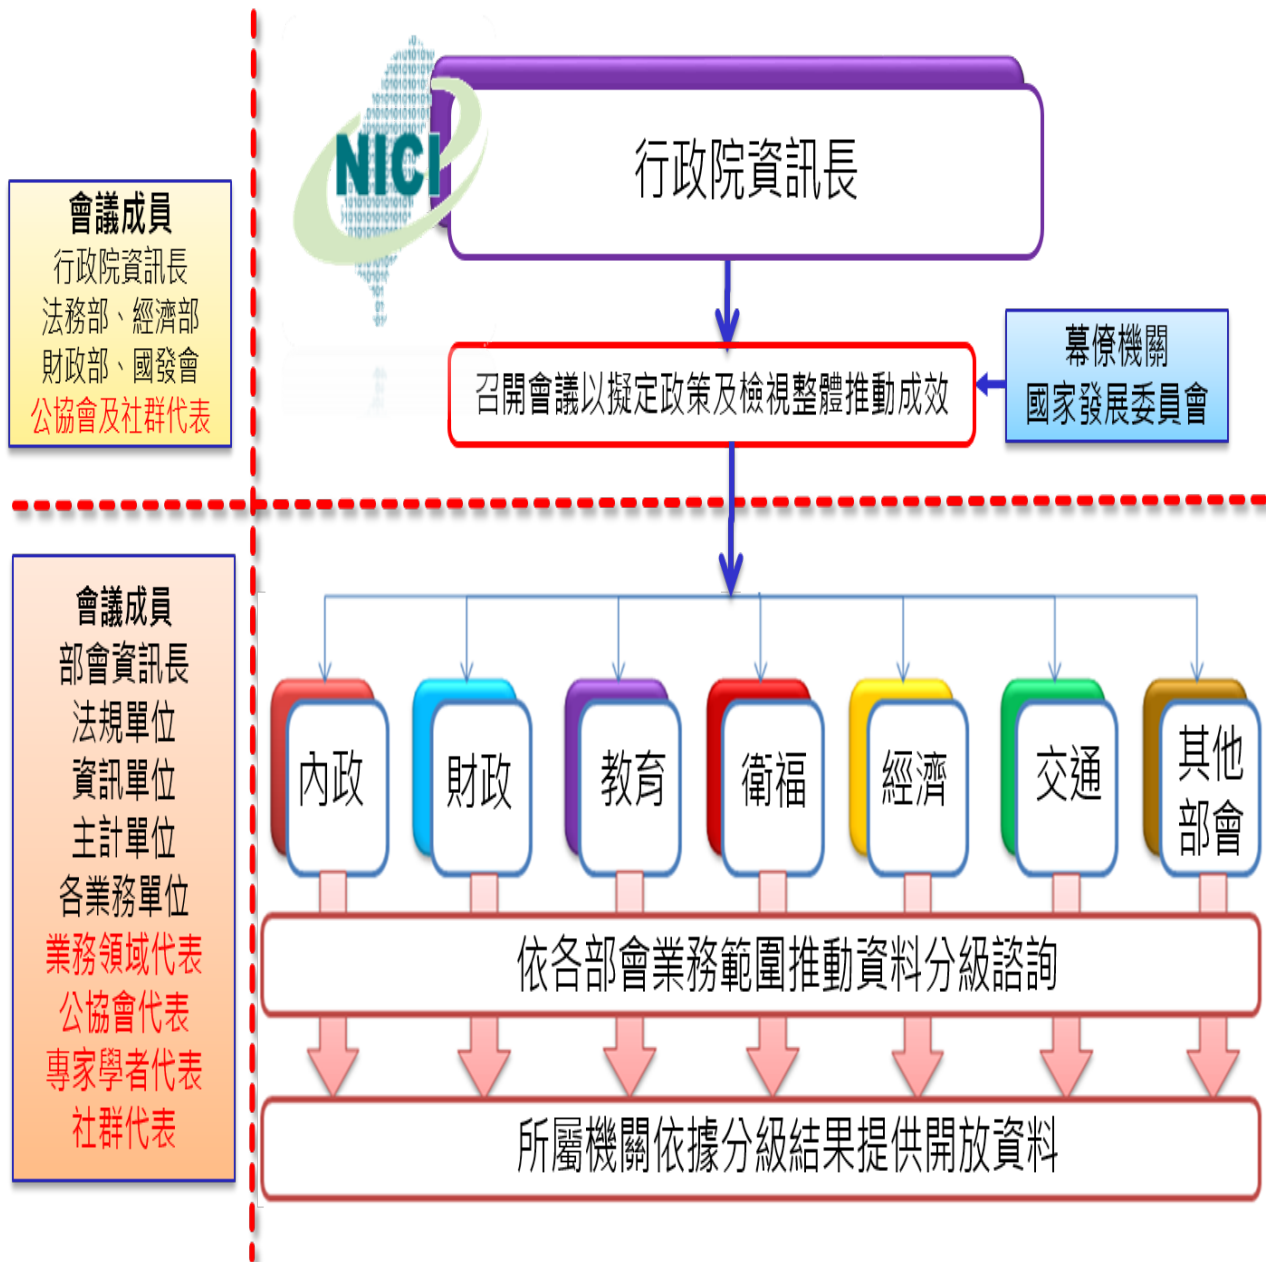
會議成員
行政院資訊長
法務部、經濟部
財政部、國發會
公協會及社群代表

NICI

行政院資訊長

召開會議以擬定政策及檢視整體推動成效

幕僚機關
國家發展委員會

會議成員
部會資訊長
法規單位
資訊單位
主計單位
各業務單位
業務領域代表
公協會代表
專家學者代表
社群代表

內政

財政

教育

衛福

經濟

交通

其他部會

依各部會業務範圍推動資料分級諮詢

所屬機關依據分級結果提供開放資料